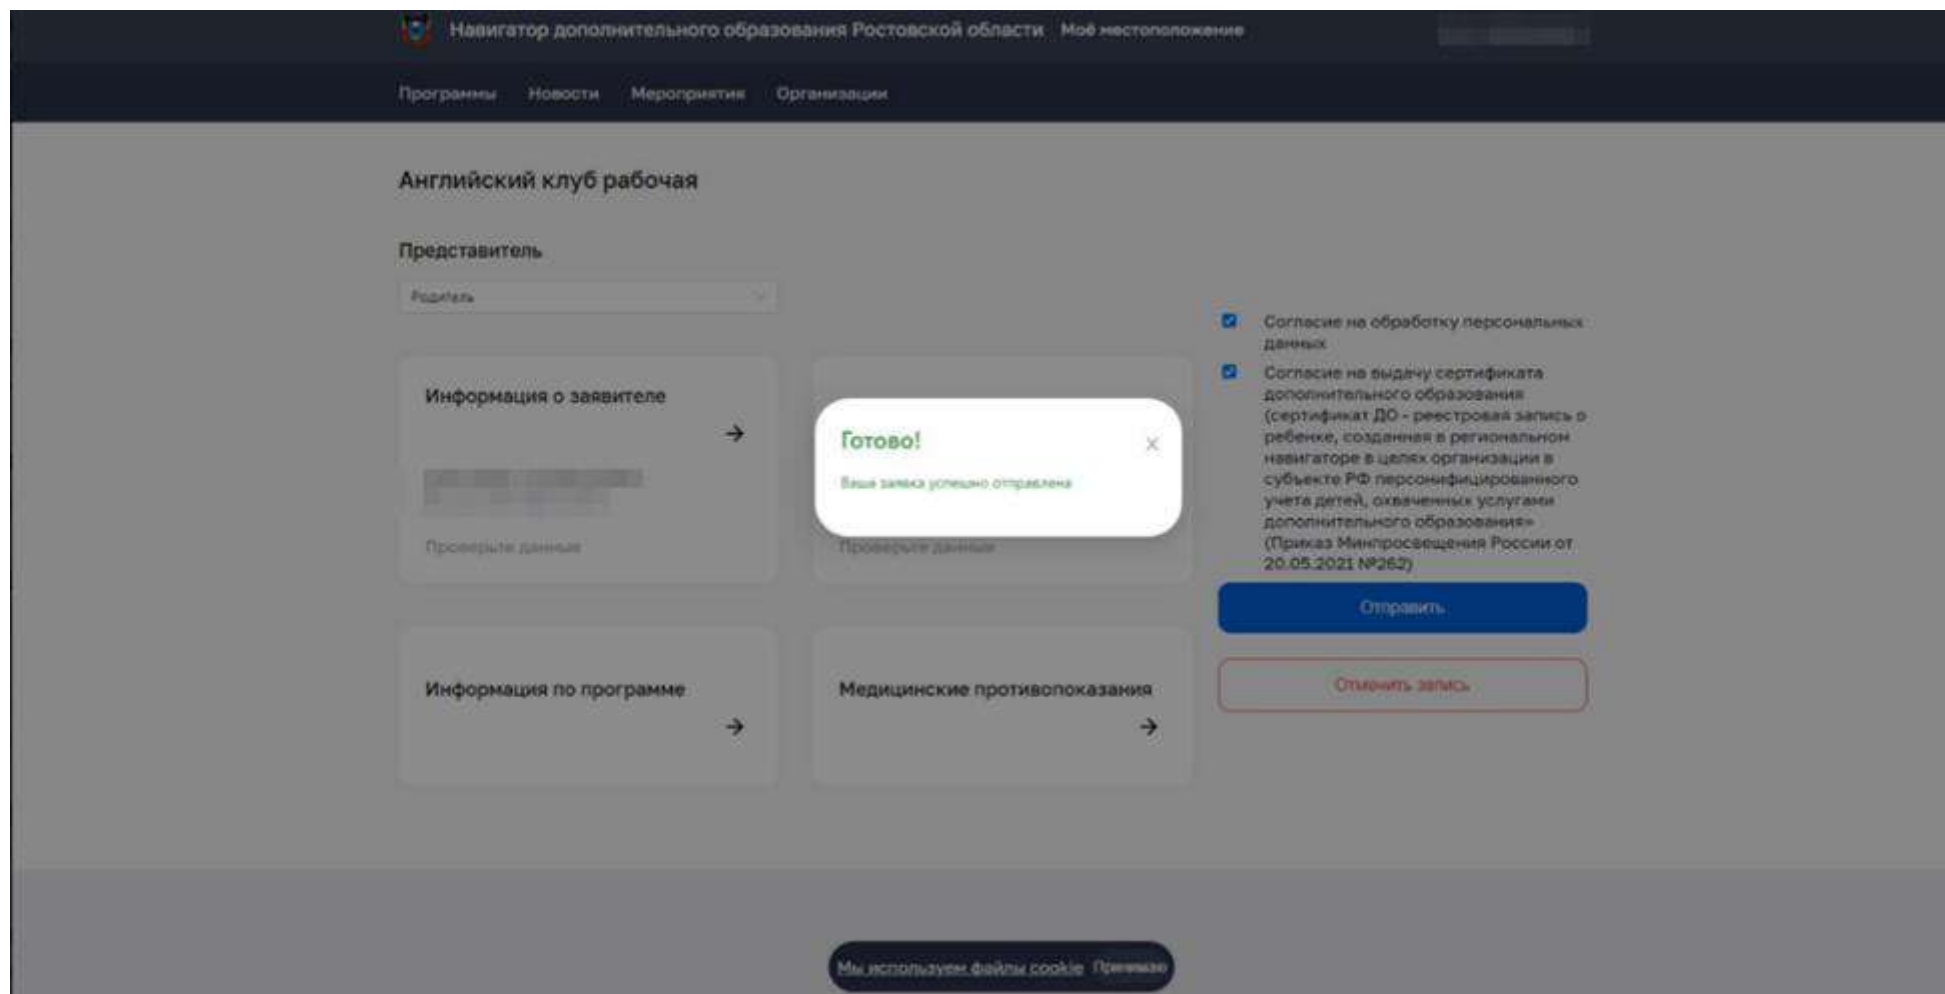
Навигатор дополнительного образования Ростовской области Моё местоположение

Программы Новости Мероприятия Организации

Английский клуб рабочая

Представитель

Родитель

Информация о заявителе

Проверьте данные

Готово!

Ваша заявка успешно отправлена

Проверьте данные

Согласие на обработку персональных данных

Согласие на выдачу сертификата дополнительного образования (сертификат ДО - реестровая запись о ребенке, созданная в региональном навигаторе в целях организации в субъекте РФ персонифицированного учета детей, охваченных услугами дополнительного образования» (Приказ Минпросвещения России от 20.05.2021 №262)

Отправить

Отменить запись

Информация по программе

Медицинские противопоказания

Мы используем файлы cookie Принимаю